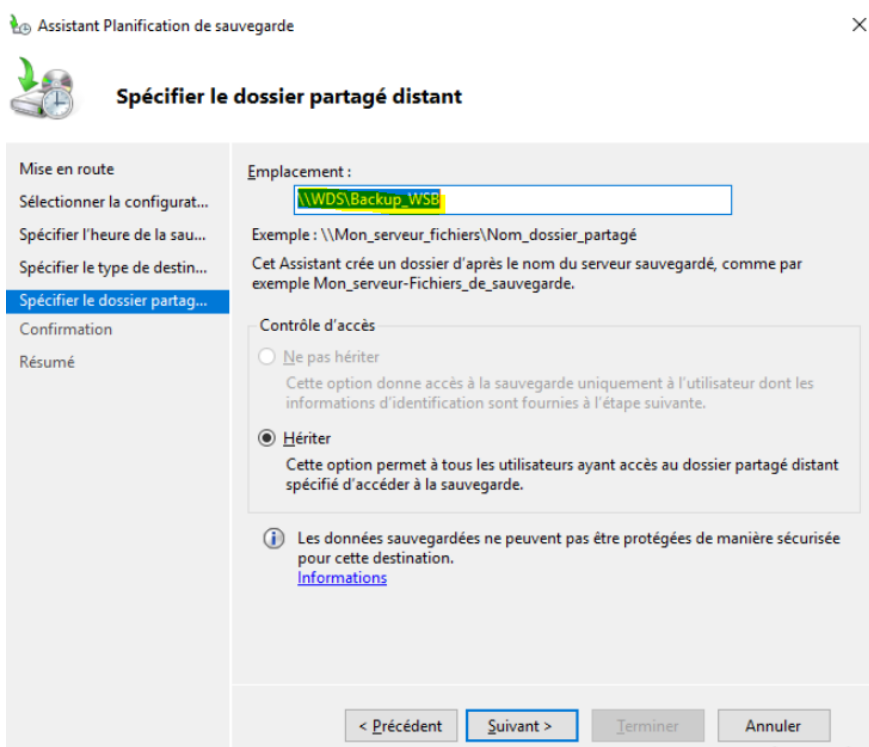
Assistant Planification de sauvegarde

×

Spécifier le dossier partagé distant

Mise en route
Sélectionner la configurat...
Spécifier l'heure de la sau...
Spécifier le type de destin...
Spécifier le dossier partag...
Confirmation
Résumé

Emplacement :

\\WDS\Backup_WSB

Exemple : \\Mon_serveur_fichiers\Nom_dossier_partagé

Cet Assistant crée un dossier d'après le nom du serveur sauvegardé, comme par exemple Mon_serveur-Fichiers_de_sauvegarde.

Contrôle d'accès

Ne pas hériter

Cette option donne accès à la sauvegarde uniquement à l'utilisateur dont les informations d'identification sont fournies à l'étape suivante.

Hériter

Cette option permet à tous les utilisateurs ayant accès au dossier partagé distant spécifié d'accéder à la sauvegarde.

Les données sauvegardées ne peuvent pas être protégées de manière sécurisée pour cette destination.
Informations

< Précédent

Suivant >

Terminer

Annuler